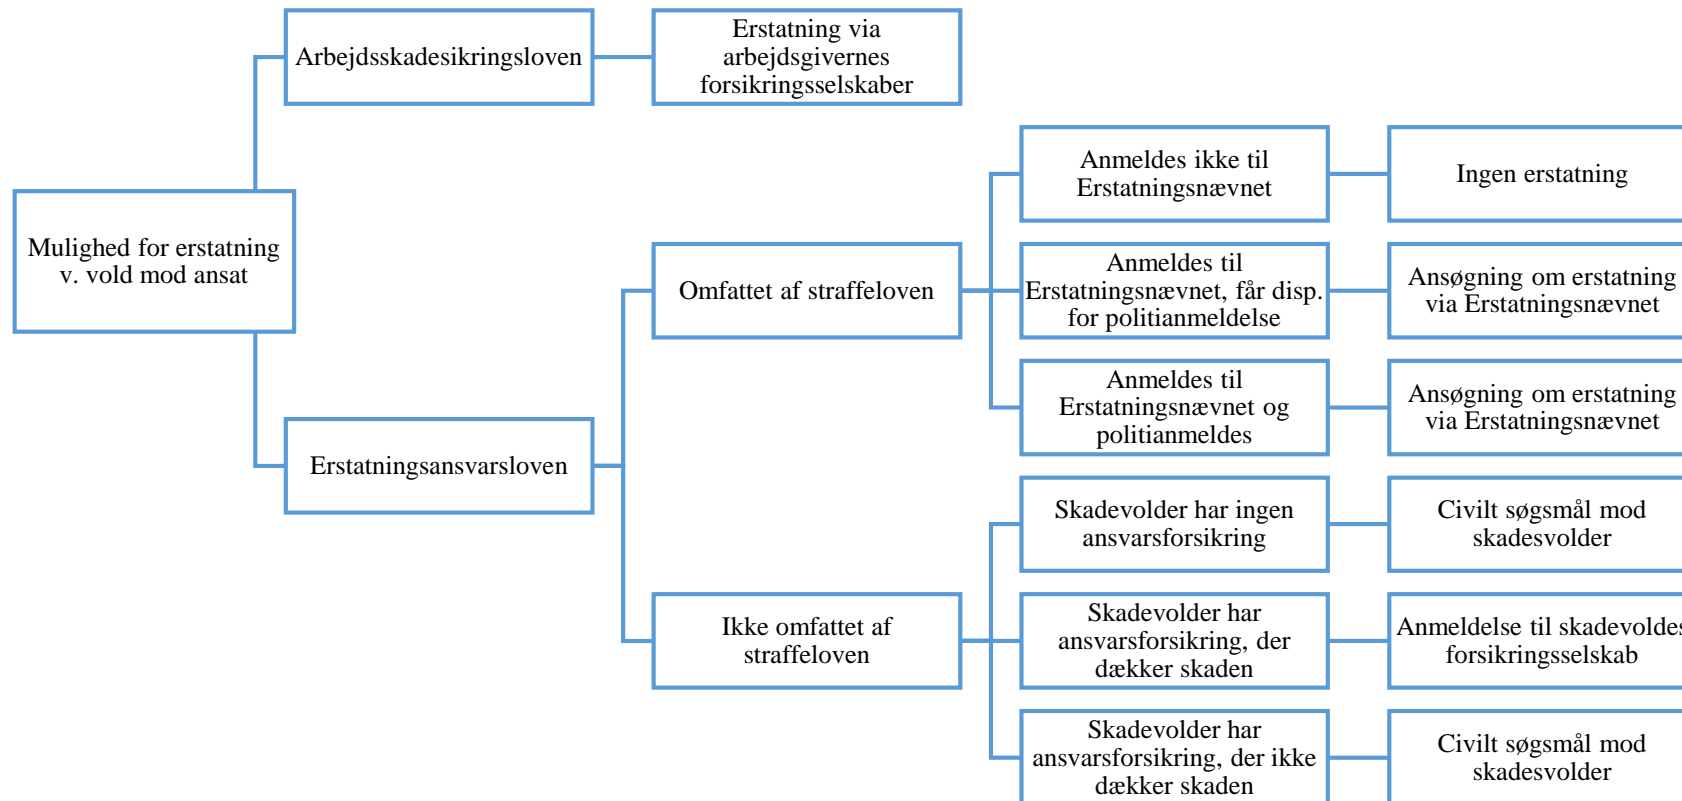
Mulighed for erstatning v. vold mod ansat

Arbejdsskadesikringsloven

Erstatning via arbejdsgivernes forsikringsselskaber

Erstatningsansvarsloven

Omfattet af straffeloven

Anmeldes ikke til Erstatningsnævnet

Ingen erstatning

Anmeldes til Erstatningsnævnet, får disp. for politianmeldelse

Ansøgning om erstatning via Erstatningsnævnet

Anmeldes til Erstatningsnævnet og politianmeldes

Ansøgning om erstatning via Erstatningsnævnet

Ikke omfattet af straffeloven

Skadevolder har ingen ansvarsforsikring

Civilt søgsmål mod skadesvolder

Skadevolder har ansvarsforsikring, der dækker skaden

Anmeldelse til skadevolde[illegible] forsikringsselskab

Skadevolder har ansvarsforsikring, der ikke dækker skaden

Civilt søgsmål mod skadesvolder